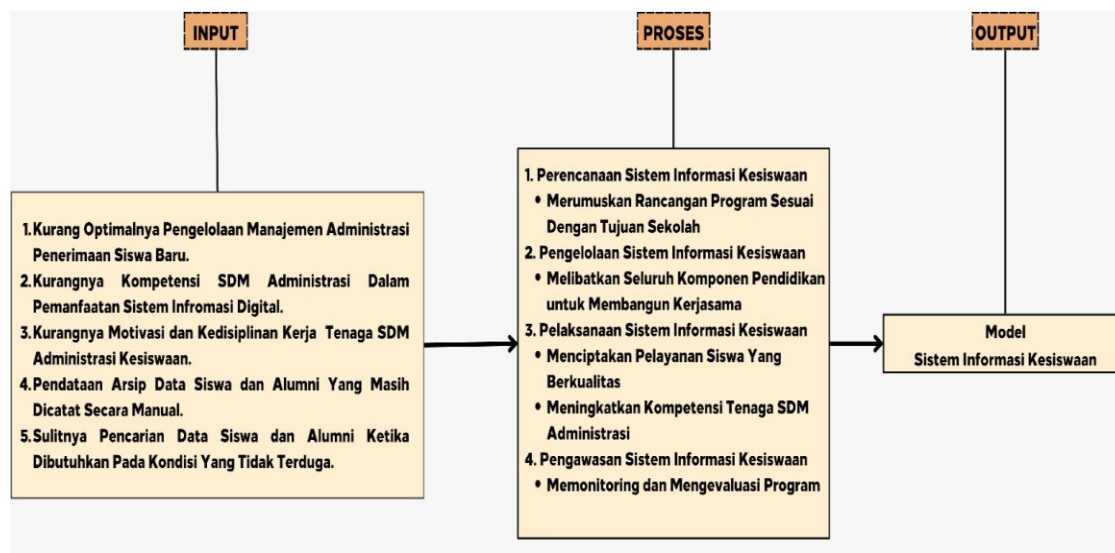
INPUT

1. Kurang Optimalnya Pengelolaan Manajemen Administrasi Penerimaan Siswa Baru.
2. Kurangnya Kompetensi SDM Administrasi Dalam Pemanfaatan Sistem Infromasi Digital.
3. Kurangnya Motivasi dan Kedisiplinan Kerja Tenaga SDM Administrasi Kesiswaan.
4. Pendataan Arsip Data Siswa dan Alumni Yang Masih Dicatat Secara Manual.
5. Sulitnya Pencarian Data Siswa dan Alumni Ketika Dibutuhkan Pada Kondisi Yang Tidak Terduga.

PROSES

1. Perencanaan Sistem Informasi Kesiswaan
• Merumuskan Rancangan Program Sesuai Dengan Tujuan Sekolah
2. Pengelolaan Sistem Informasi Kesiswaan
• Melibatkan Seluruh Komponen Pendidikan untuk Membangun Kerjasama
3. Pelaksanaan Sistem Informasi Kesiswaan
• Menciptakan Pelayanan Siswa Yang Berkualitas
• Meningkatkan Kompetensi Tenaga SDM Administrasi
4. Pengawasan Sistem Informasi Kesiswaan
• Memonitoring dan Mengevaluasi Program

OUTPUT

Model
Sistem Informasi Kesiswaan